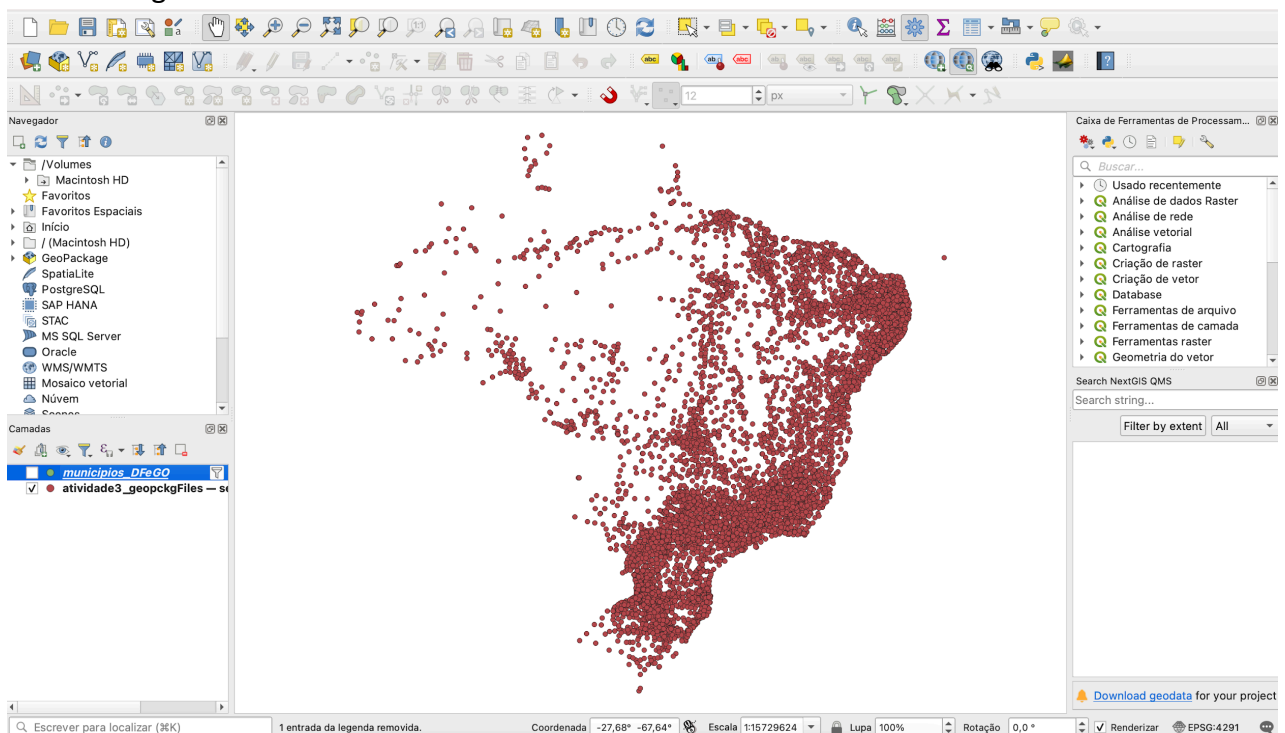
12
px

Navegador
/Volumes
Macintosh HD
Favoritos
Favoritos Espaciais
Início
/ (Macintosh HD)
GeoPackage
SpatiaLite
PostgreSQL
SAP HANA
STAC
MS SQL Server
Oracle
WMS/WMTS
Mosaico vetorial
Núvem
Scenes

Camadas
municipios_DFeGO
atividade3_geopckgFiles — s

Caixa de Ferramentas de Processam...
Buscar...
Usado recentemente
Análise de dados Raster
Análise de rede
Análise vetorial
Cartografia
Criação de raster
Criação de vetor
Database
Ferramentas de arquivo
Ferramentas de camada
Ferramentas raster
Geometria do vetor

Search NextGIS QMS
Search string...
Filter by extent
All

Download geodata for your project

Escrever para localizar (⌘K)
1 entrada da legenda removida.
Coordenada -27,68° -67,64°
Escala 1:15729624
Lupa 100%
Rotação 0,0 °
Renderizar
EPSG:4291